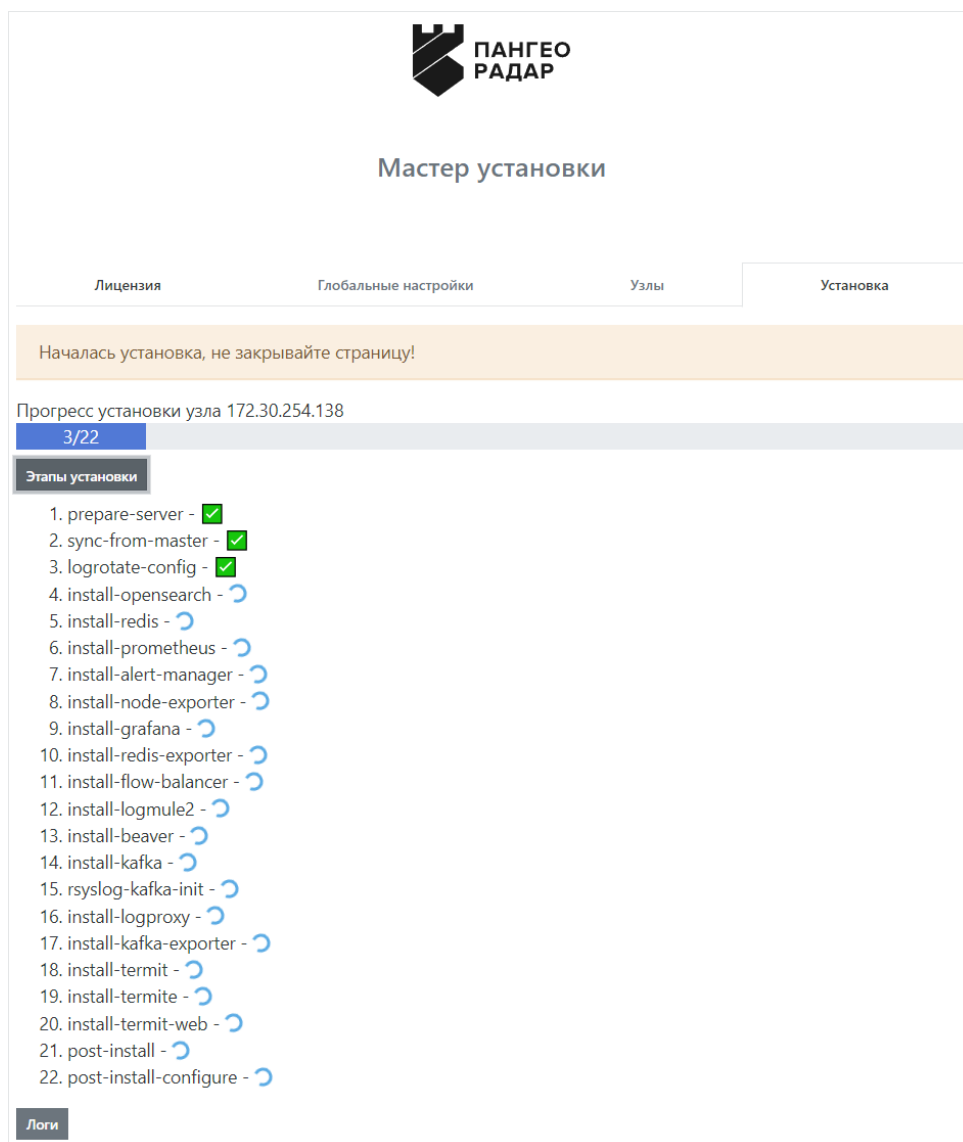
ПАНГЕО
РАДАР

Мастер установки

Лицензия | Глобальные настройки | Узлы | Установка

Началась установка, не закрывайте страницу!

Прогресс установки узла 172.30.254.138

3/22

Этапы установки

1. prepare-server -
2. sync-from-master -
3. logrotate-config -
4. install-opensearch -
5. install-redis -
6. install-prometheus -
7. install-alert-manager -
8. install-node-exporter -
9. install-grafana -
10. install-redis-exporter -
11. install-flow-balancer -
12. install-logmule2 -
13. install-beaver -
14. install-kafka -
15. rsyslog-kafka-init -
16. install-logproxy -
17. install-kafka-exporter -
18. install-termit -
19. install-termite -
20. install-termit-web -
21. post-install -
22. post-install-configure -

Логи